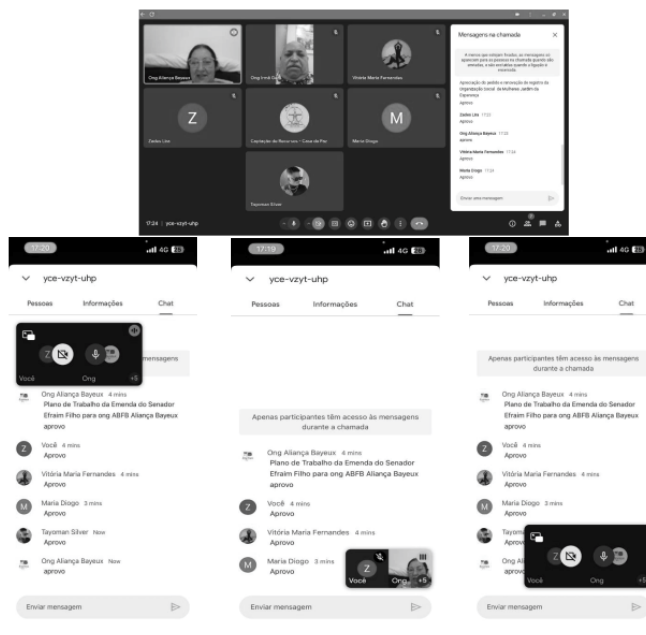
Mensagens na chamada

Ong Aliança Bayeux

Ong Irmã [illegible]

Vitória Maria Fernandes

Z

Zades Lira

Captação de Recursos - Casa de Paz

M

Maria Diogo

Taysman Silver

Apresentação de pedido e renovação de registro da Organização Social da Mulheres Jardim da Esperança

Zades Lira 17:22
Aprovo

Ong Aliança Bayeux 17:22
aprovo

Vitória Maria Fernandes 17:24
Aprovo

Maria Diogo 17:24
Aprovo

Enviar uma mensagem

17:24 | yce-vzyt-uhp

17:20 4G

yce-vzyt-uhp

Pessoas Informações Chat

Você Ong +5

mensagens

Ong Aliança Bayeux 4 mins
Plano de Trabalho da Emenda do Senador Efraim Filho para ong ABFB Aliança Bayeux
aprovo

Você 4 mins
Aprovo

Vitória Maria Fernandes 4 mins
Aprovo

Maria Diogo 3 mins
Aprovo

Tayosman Silver Now
Aprovo

Ong Aliança Bayeux Now
aprovo

Enviar mensagem

17:19 4G

yce-vzyt-uhp

Pessoas Informações Chat

Apenas participantes têm acesso às mensagens durante a chamada

Ong Aliança Bayeux 4 mins
Plano de Trabalho da Emenda do Senador Efraim Filho para ong ABFB Aliança Bayeux
aprovo

Você 4 mins
Aprovo

Vitória Maria Fernandes 4 mins
Aprovo

Maria Diogo 3 mins

Você Ong +5

Enviar mensagem

17:20 4G

yce-vzyt-uhp

Pessoas Informações Chat

Apenas participantes têm acesso às mensagens durante a chamada

Ong Aliança Bayeux 4 mins
Plano de Trabalho da Emenda do Senador Efraim Filho para ong ABFB Aliança Bayeux
aprovo

Você 4 mins
Aprovo

Vitória Maria Fernandes 4 mins
Aprovo

Maria Diogo 3 mins
Aprovo

Tayosm
Aprov

Ong Ali
aprov

Você Ong +5

Enviar mensagem